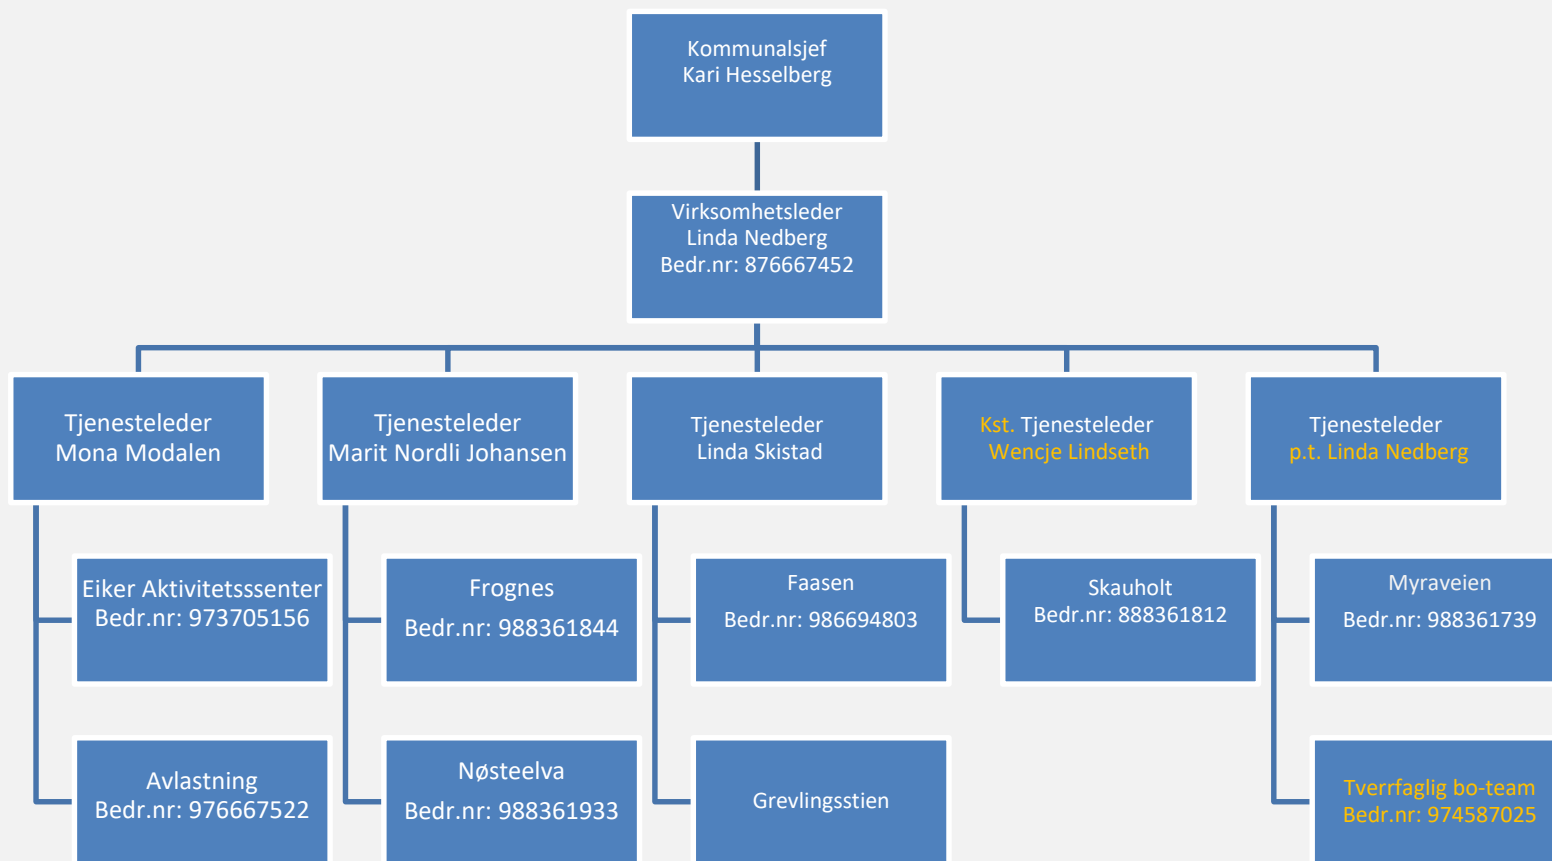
Kommunalsjef
Kari Hesselberg

Virksomhetsleder
Linda Nedberg
Bedr.nr: 876667452

Tjenesteleder
Mona Modalen

Eiker Aktivitetsssenter
Bedr.nr: 973705156

Avlastning
Bedr.nr: 976667522

Tjenesteleder
Marit Nordli Johansen

Frognes
Bedr.nr: 988361844

Nøsteelva
Bedr.nr: 988361933

Tjenesteleder
Linda Skistad

Faasen
Bedr.nr: 986694803

Grevlingsstien

Kst. Tjenesteleder
Wencje Lindseth

Skauholt
Bedr.nr: 888361812

Tjenesteleder
p.t. Linda Nedberg

Myraveien
Bedr.nr: 988361739

Tverrfaglig bo-team
Bedr.nr: 974587025